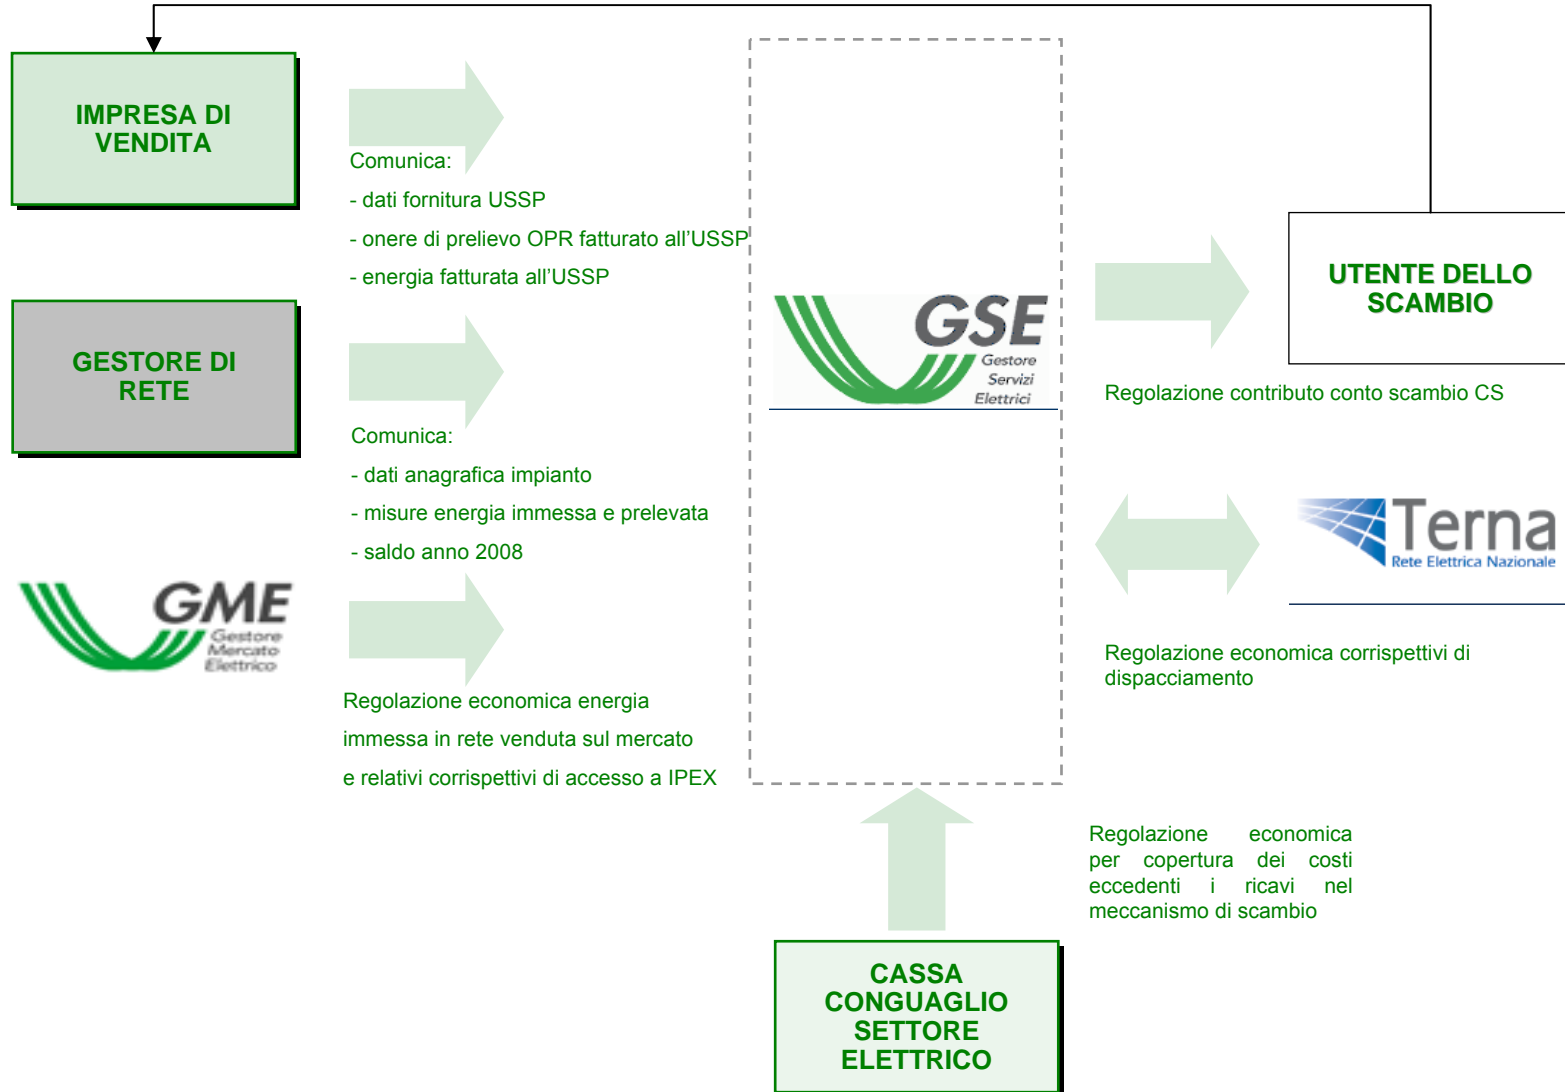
IMPRESA DI VENDITA

Comunica:
- dati fornitura USSP
- onere di prelievo OPR fatturato all'USSP
- energia fatturata all'USSP

GESTORE DI RETE

Comunica:
- dati anagrafica impianto
- misure energia immessa e prelevata
- saldo anno 2008

GME Gestore Mercato Elettrico

Regolazione economica energia immessa in rete venduta sul mercato e relativi corrispettivi di accesso a IPEX

GSE Gestore Servizi Elettrici

UTENTE DELLO SCAMBIO

Regolazione contributo conto scambio CS

Terna Rete Elettrica Nazionale

Regolazione economica corrispettivi di dispacciamento

Regolazione economica per copertura dei costi eccedenti i ricavi nel meccanismo di scambio

CASSA CONGUAGLIO SETTORE ELETTRICO